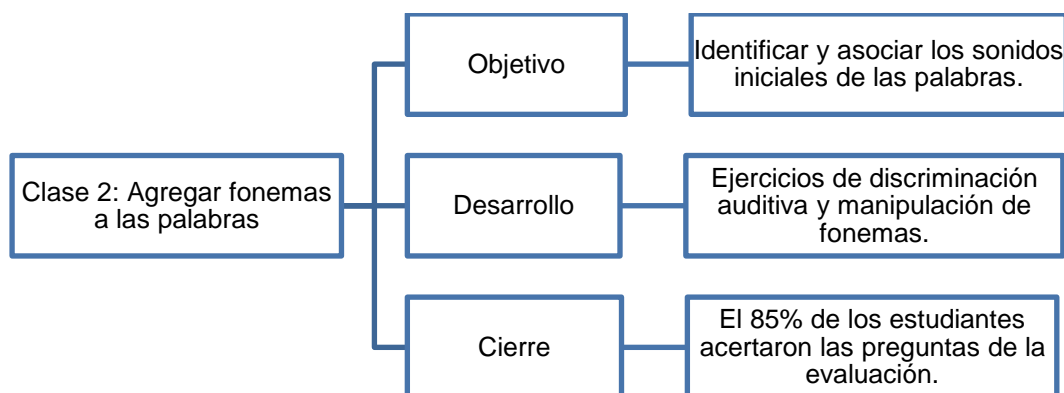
Clase 2: Agregar fonemas a las palabras

Objetivo

Identificar y asociar los sonidos iniciales de las palabras.

Desarrollo

Ejercicios de discriminación auditiva y manipulación de fonemas.

Cierre

El 85% de los estudiantes acertaron las preguntas de la evaluación.